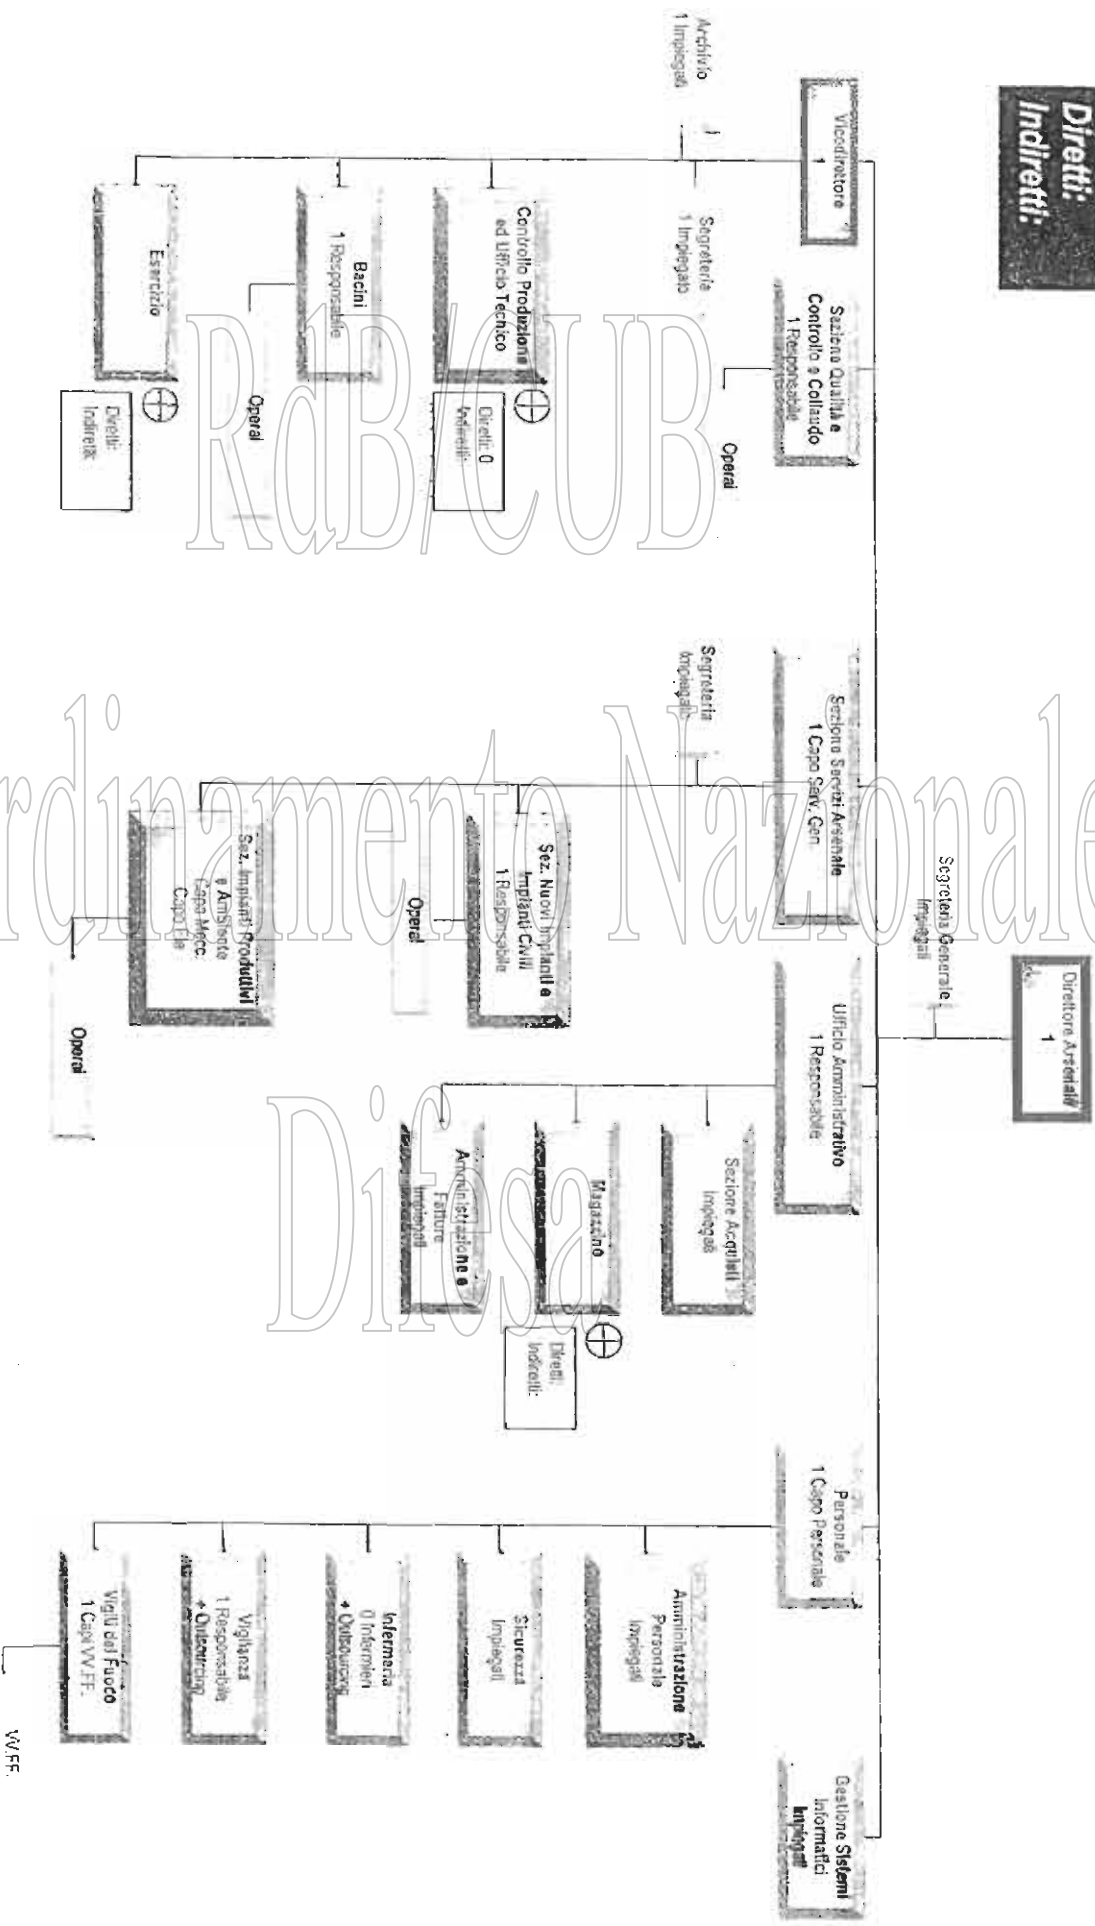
Diretti:
Indiretti:

Direttore Arsenale
1

Segreteria Generale
Impiegati

Vicedirettore
1

Archivio
1 Impiegati

Segreteria
1 Impiegati

Sezione Qualità e Controllo e Collaudo
1 Responsabile

Operai

Controllo Produzione ed Ufficio Tecnico

Diretti: 0
Indiretti:

Bacini
1 Responsabile

Operai

Esercizio

Diretti:
Indiretti:

Sezione Servizi Arsenale
1 Capo Serv. Gen.

Segreteria
Impiegati

Sez. Nuovi Impianti e Impianti Civili
1 Responsabile

Operai

Sez. Impianti Produttivi e Ambiente
Capo Mecc.
Capo Ele

Operai

Ufficio Amministrativo
1 Responsabile

Sezione Acquisti
Impiegati

Magazzino

Diretti:
Indiretti:

Amministrazione e Fatture
Impiegati

Personale
1 Capo Personale

Amministrazione Personale
Impiegati

Sicurezza
Impiegati

Infermeria
0 Infermieri
+ Outsourcing

Vigilanza
1 Responsabile
+ Outsourcing

Vigili del Fuoco
1 Capo VV.FF.

VV.FF.

Gestione Sistemi Informatici
Impiegati

RdB/CUB
Coordinamento Nazionale
Difesa